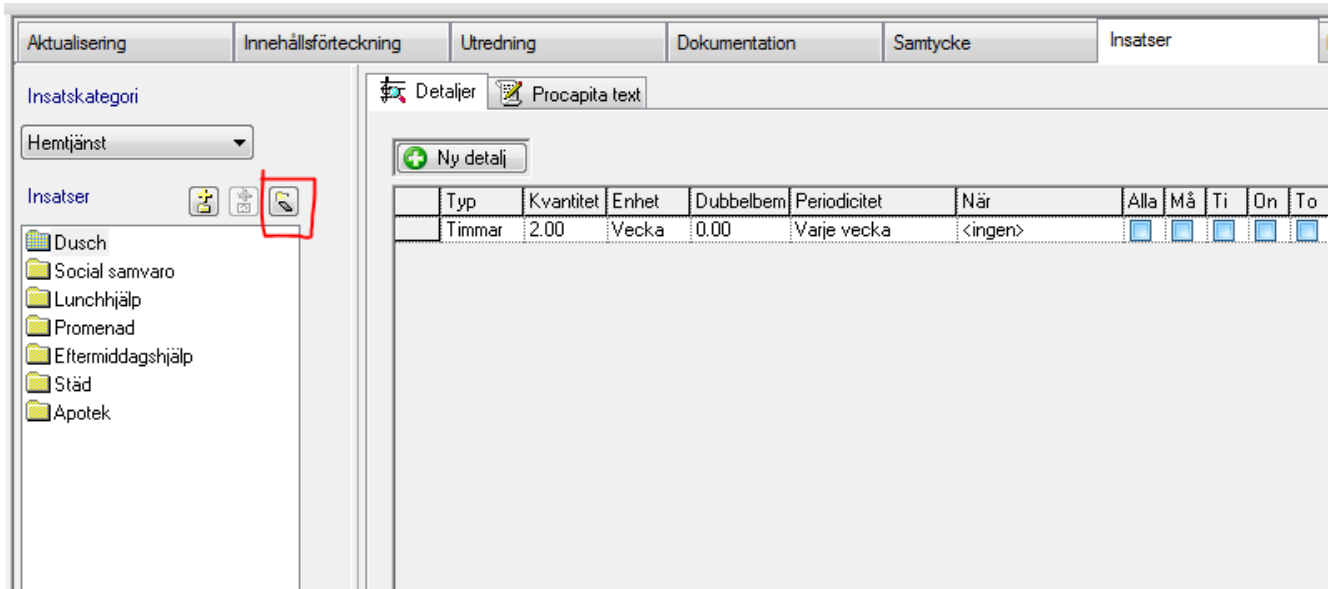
Aktualisering | Innehållsförteckning | Utredning | Dokumentation | Samtycke | Insatser

Insatskategori

Hemtjänst

Insatser

Dusch
Social samvaro
Lunchhjälp
Promenad
Eftermiddagshjälp
Städ
Apotek

Detaljer | Procapita text

Ny detalj

| | Typ | Kvantitet | Enhet | Dubbelbem | Periodicitet | När | Alla | Må | Ti | On | To |
|---|---|---|---|---|---|---|---|---|---|---|---|
| | Timmar | 2.00 | Vecka | 0.00 | Varje vecka | <ingen> | | | | | |